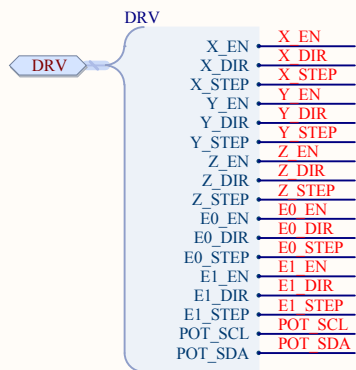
DRV

DRV

X_EN
X_DIR
X_STEP
Y_EN
Y_DIR
Y_STEP
Z_EN
Z_DIR
Z_STEP
E0_EN
E0_DIR
E0_STEP
E1_EN
E1_DIR
E1_STEP
POT_SCL
POT_SDA

X_EN
X_DIR
X_STEP
Y_EN
Y_DIR
Y_STEP
Z_EN
Z_DIR
Z_STEP
E0_EN
E0_DIR
E0_STEP
E1_EN
E1_DIR
E1_STEP
POT_SCL
POT_SDA